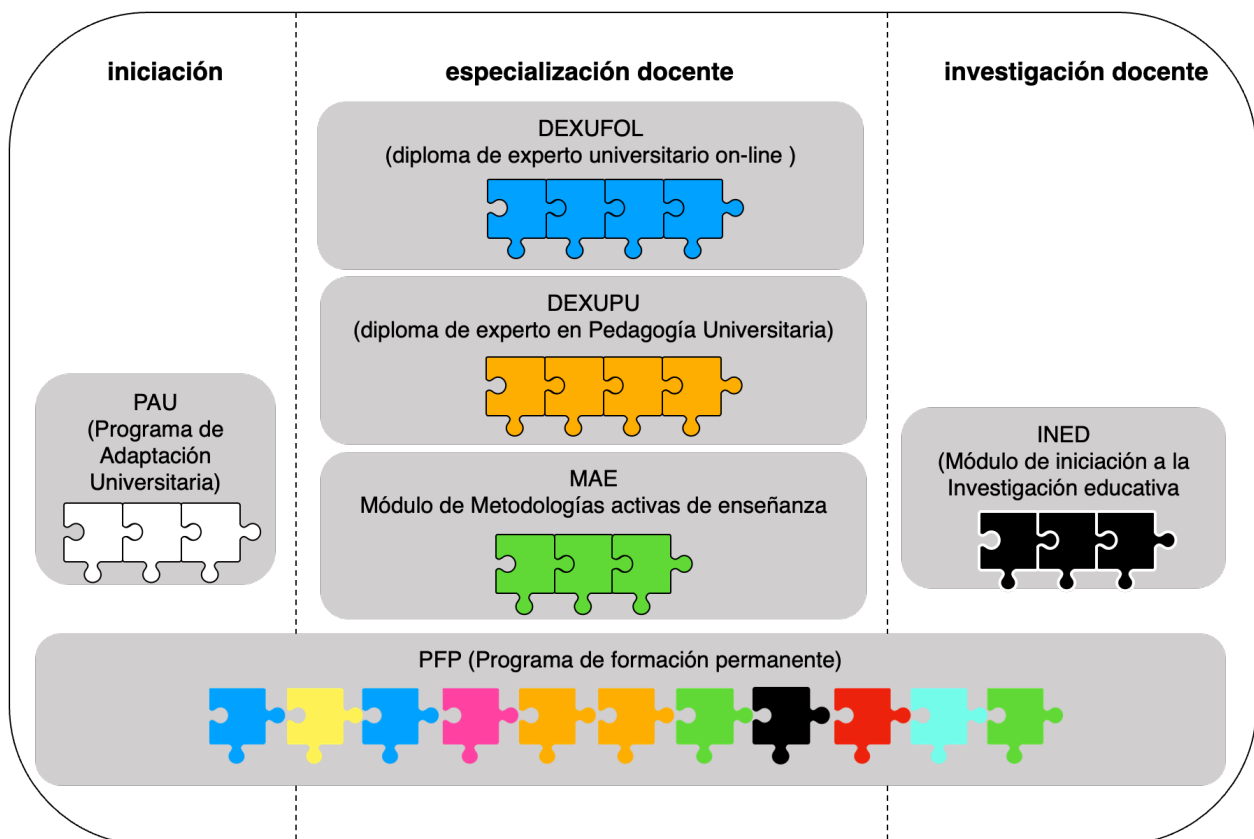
iniciación

especialización docente

investigación docente

DEXUFOL
(diploma de experto universitario on-line )

DEXUPU
(diploma de experto en Pedagogía Universitaria)

PAU
(Programa de Adaptación Universitaria)

MAE
Módulo de Metodologías activas de enseñanza

INED
(Módulo de iniciación a la Investigación educativa

PFP (Programa de formación permanente)